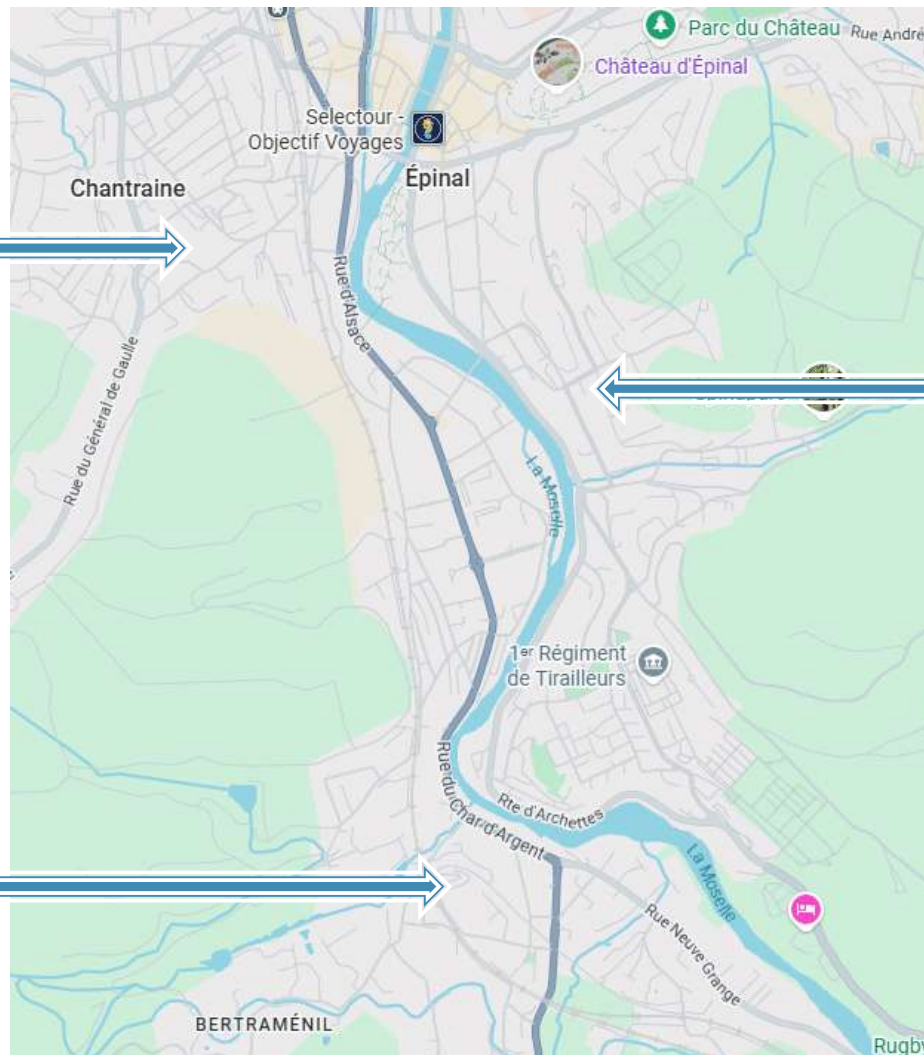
Parc du Château
Rue André
Château d'Épinal
Selectour - Objectif Voyages
Épinal
Chantraine
Rue d'Alsace
Rue du Général de Gaulle
La Moselle
1er Régiment de Tirailleurs
Rue du Char d'Argent
Rte d'Archettes
La Moselle
Rue Neuve Grange
BERTRAMÉNIL
Rugby